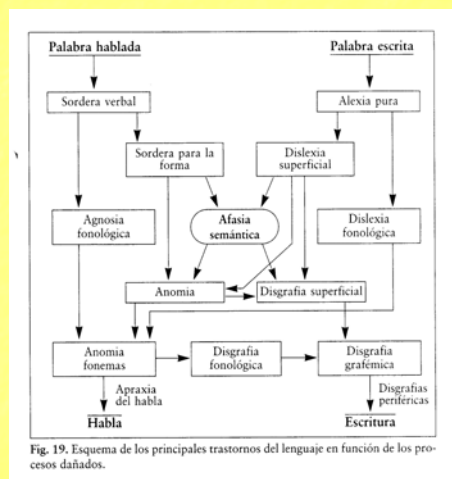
Palabra hablada

Palabra escrita

Sordera verbal

Alexia pura

Sordera para la forma

Dislexia superficial

Agnosia fonológica

Afasia semántica

Dislexia fonológica

Anomia

Disgrafia superficial

Anomia fonemas

Disgrafia fonológica

Disgrafia grafémica

Apraxia del habla

Disgrafias periféricas

Habla

Escritura

Fig. 19. Esquema de los principales trastornos del lenguaje en función de los procesos dañados.